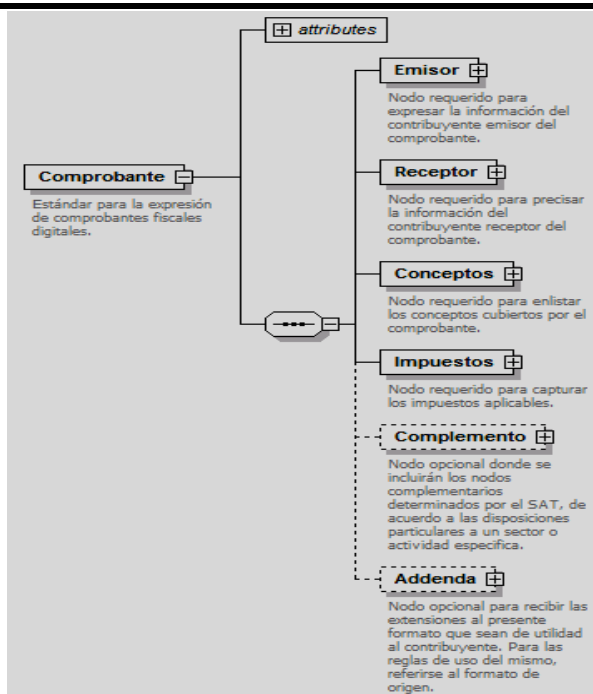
attributes

Comprobante

Estándar para la expresión de comprobantes fiscales digitales.

Emisor

Nodo requerido para expresar la información del contribuyente emisor del comprobante.

Receptor

Nodo requerido para precisar la información del contribuyente receptor del comprobante.

Conceptos

Nodo requerido para enlistar los conceptos cubiertos por el comprobante.

Impuestos

Nodo requerido para capturar los impuestos aplicables.

Complemento

Nodo opcional donde se incluirán los nodos complementarios determinados por el SAT, de acuerdo a las disposiciones particulares a un sector o actividad especifica.

Addenda

Nodo opcional para recibir las extensiones al presente formato que sean de utilidad al contribuyente. Para las reglas de uso del mismo, referirse al formato de origen.